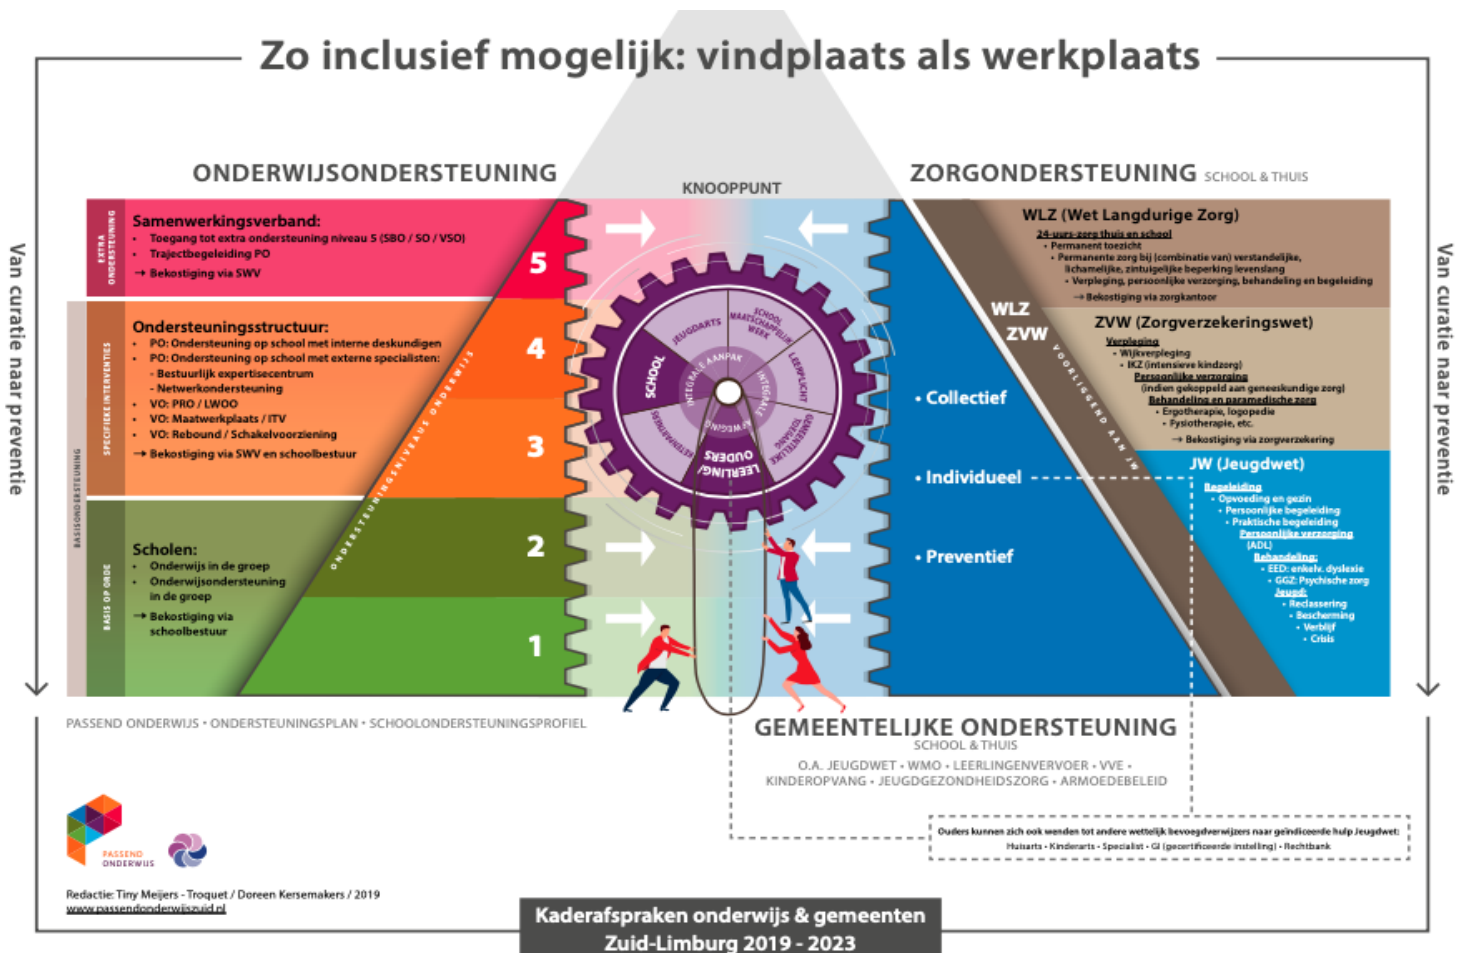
Zo inclusief mogelijk: vindplaats als werkplaats

Van curatie naar preventie

ONDERWIJSONDERSTEUNING

KNOOPPUNT

ZORGONDERSTEUNING SCHOOL & THUIS

Van curatie naar preventie

EXTRA ONDERSTEUNING

Samenwerkingsverband:
• Toegang tot extra ondersteuning niveau 5 (SBO / SO / VSO)
• Trajectbegeleiding PO
→ Bekostiging via SWV

5

BASISONDERSTEUNING

SPECIFIEKE INTERVENTIES

Ondersteuningsstructuur:
• PO: Ondersteuning op school met interne deskundigen
• PO: Ondersteuning op school met externe specialisten:
- Bestuurlijk expertisecentrum
- Netwerkondersteuning
• VO: PRO / LWOO
• VO: Maatwerkplaats / ITV
• VO: Rebound / Schakelvoorziening
→ Bekostiging via SWV en schoolbestuur

4

3

BASIS OP ORDE

Scholen:
• Onderwijs in de groep
• Onderwijsondersteuning in de groep
→ Bekostiging via schoolbestuur

2

1

ONDERSTEUNINGSNIVEAUS ONDERWIJS

SCHOOL
JEUGDARTS
SCHOOL MAATSCHAPPELIJK WERK
LEERPLICHT
GEMEENTELIJKE TOEGANG
INTEGRALE AANPAK
INTEGRALE
SAMENWERKING
ONDERWIJS
OUDERS
LEERLING

WLZ (Wet Langdurige Zorg)
24-uurs-zorg thuis en school
• Permanent toezicht
• Permanente zorg bij (combinatie van) verstandelijke, lichamelijke, zintuigelijke beperking levenslang
• Verpleging, persoonlijke verzorging, behandeling en begeleiding
→ Bekostiging via zorgkantoor

WLZ
ZVW

ZVW (Zorgverzekeringswet)
Verpleging
• Wijkverpleging
• IKZ (intensieve kindzorg)
Persoonlijke verzorging
(indien gekoppeld aan geneeskundige zorg)
Behandeling en paramedische zorg
• Ergotherapie, logopedie
• Fysiotherapie, etc.
→ Bekostiging via zorgverzekering

VOORLIGGEND AAN JW

• Collectief
• Individueel
• Preventief

JW (Jeugdwet)
Begeleiding
• Opvoeding en gezin
• Persoonlijke begeleiding
• Praktische begeleiding
Persoonlijke verzorging
(ADL)
Behandeling:
• EED: enkelv. dyslexie
• GGZ: Psychische zorg
Jeugd:
• Reclassering
• Bescherming
• Verblijf
• Crisis

PASSEND ONDERWIJS • ONDERSTEUNINGSPLAN • SCHOOLONDERSTEUNINGSPROFIEL

GEMEENTELIJKE ONDERSTEUNING
SCHOOL & THUIS
O.A. JEUGDWET • WMO • LEERLINGENVERVOER • VVE •
KINDEROPVANG • JEUGDGEZONDHEIDSZORG • ARMOEDEBELEID

Ouders kunnen zich ook wenden tot andere wettelijk bevoegdverwijzers naar geïndiceerde hulp Jeugdwet:
Huisarts • Kinderarts • Specialist • GI (gecertificeerde instelling) • Rechtbank

PASSEND ONDERWIJS

Redactie: Tiny Meijers - Troquet / Doreen Kersemakers / 2019
www.passendonderwijszuid.nl

Kaderafspraken onderwijs & gemeenten
Zuid-Limburg 2019 - 2023